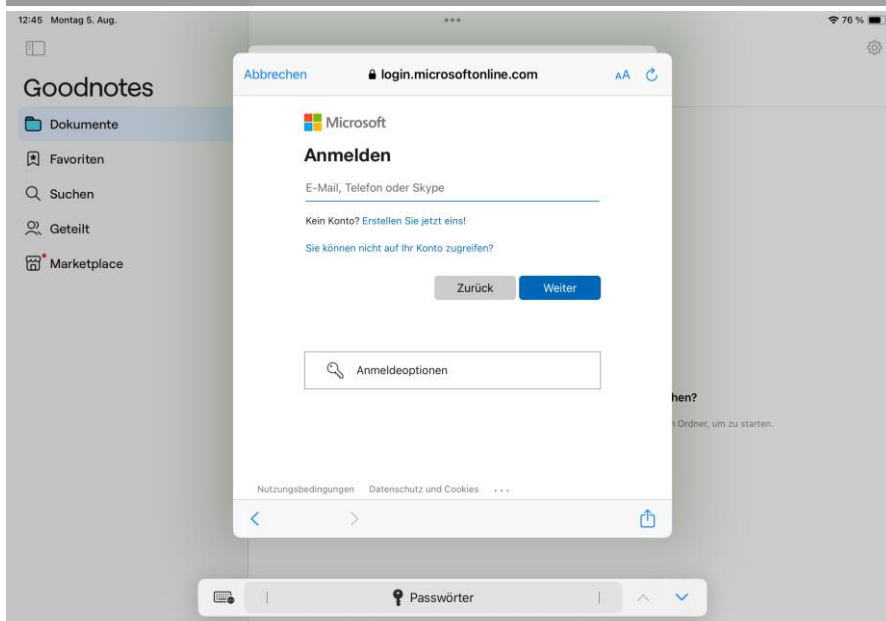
12:45 Montag 5. Aug.

76 %

Goodnotes

Dokumente

Favoriten

Suchen

Geteilt

Marketplace

Abbrechen

login.microsoftonline.com

AA

Microsoft

Anmelden

E-Mail, Telefon oder Skype

Kein Konto? Erstellen Sie jetzt eins!

Sie können nicht auf Ihr Konto zugreifen?

Zurück

Weiter

Anmeldeoptionen

hen?

Ordner, um zu starten.

Nutzungsbedingungen Datenschutz und Cookies ...

Passwörter